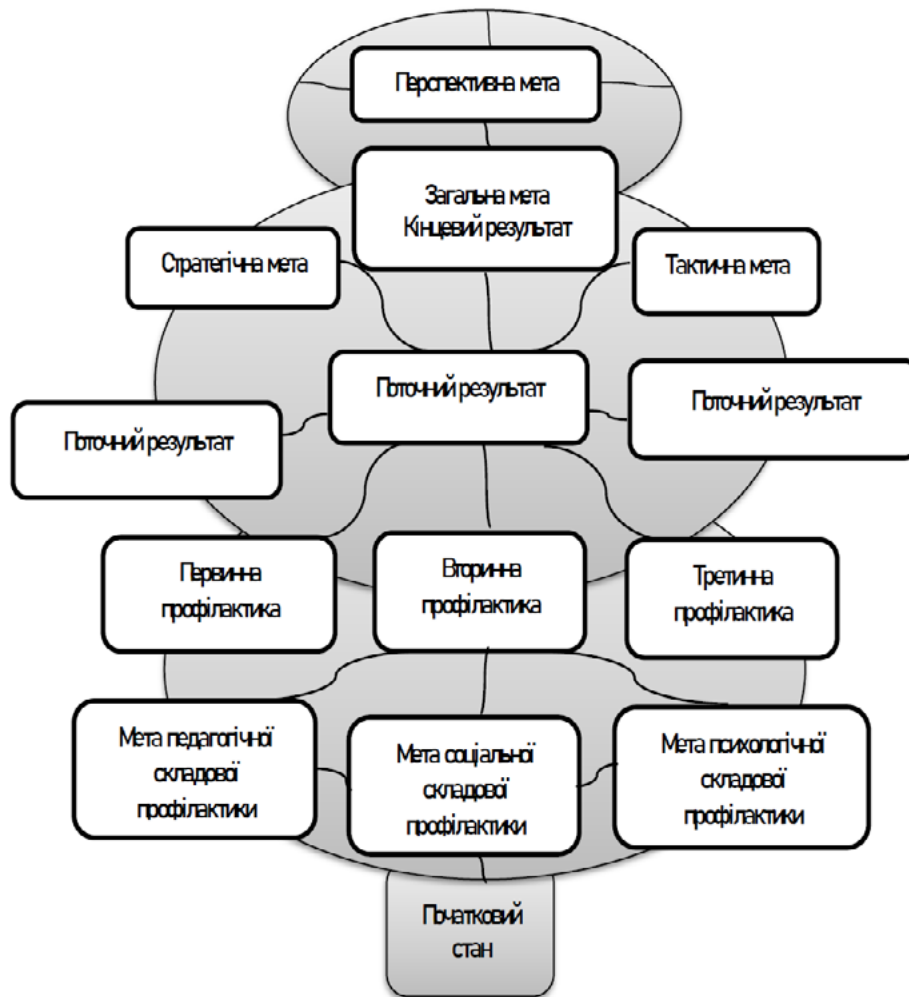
Перспективна мета

Загальна мета
Кінцевий результат

Стратегічна мета

Тактична мета

Поточний результат

Поточний результат

Поточний результат

Первинна профілактика

Вторинна профілактика

Третинна профілактика

Мета педагогічної складової профілактики

Мета соціальної складової профілактики

Мета психологічної складової профілактики

Початковий стан